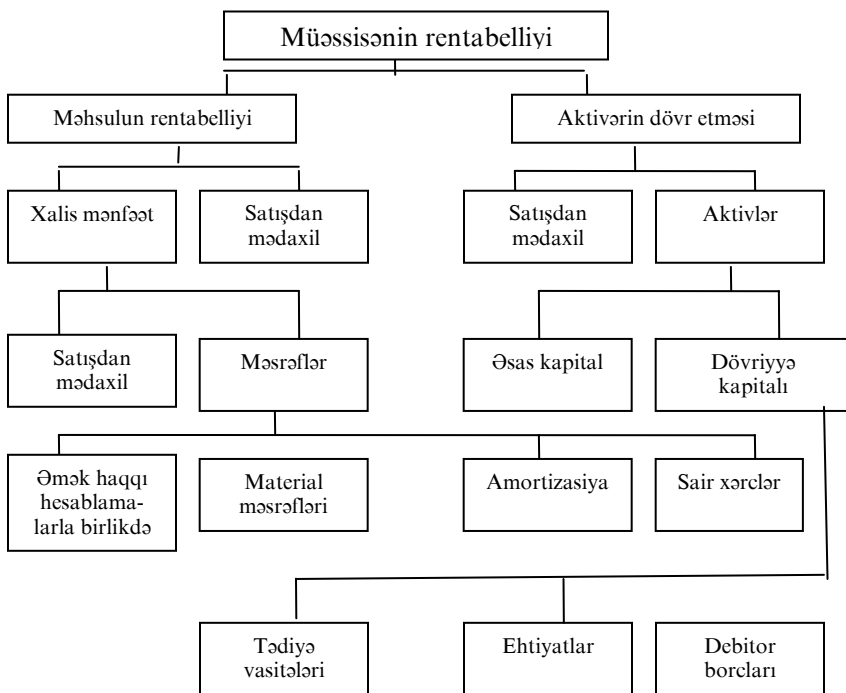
Müəssisənin rentabelliyi

Məhsulun rentabelliyi

Aktivərin dövr etməsi

Xalis mənfəət

Satışdan mədaxil

Satışdan mədaxil

Aktivlər

Satışdan mədaxil

Məsrəflər

Əsas kapital

Dövriyyə kapitalı

Əmək haqqı hesablamalarla birlikdə

Material məsrəfləri

Amortizasiya

Sair xərclər

Tədiyə vasitələri

Ehtiyatlar

Debitor borcları